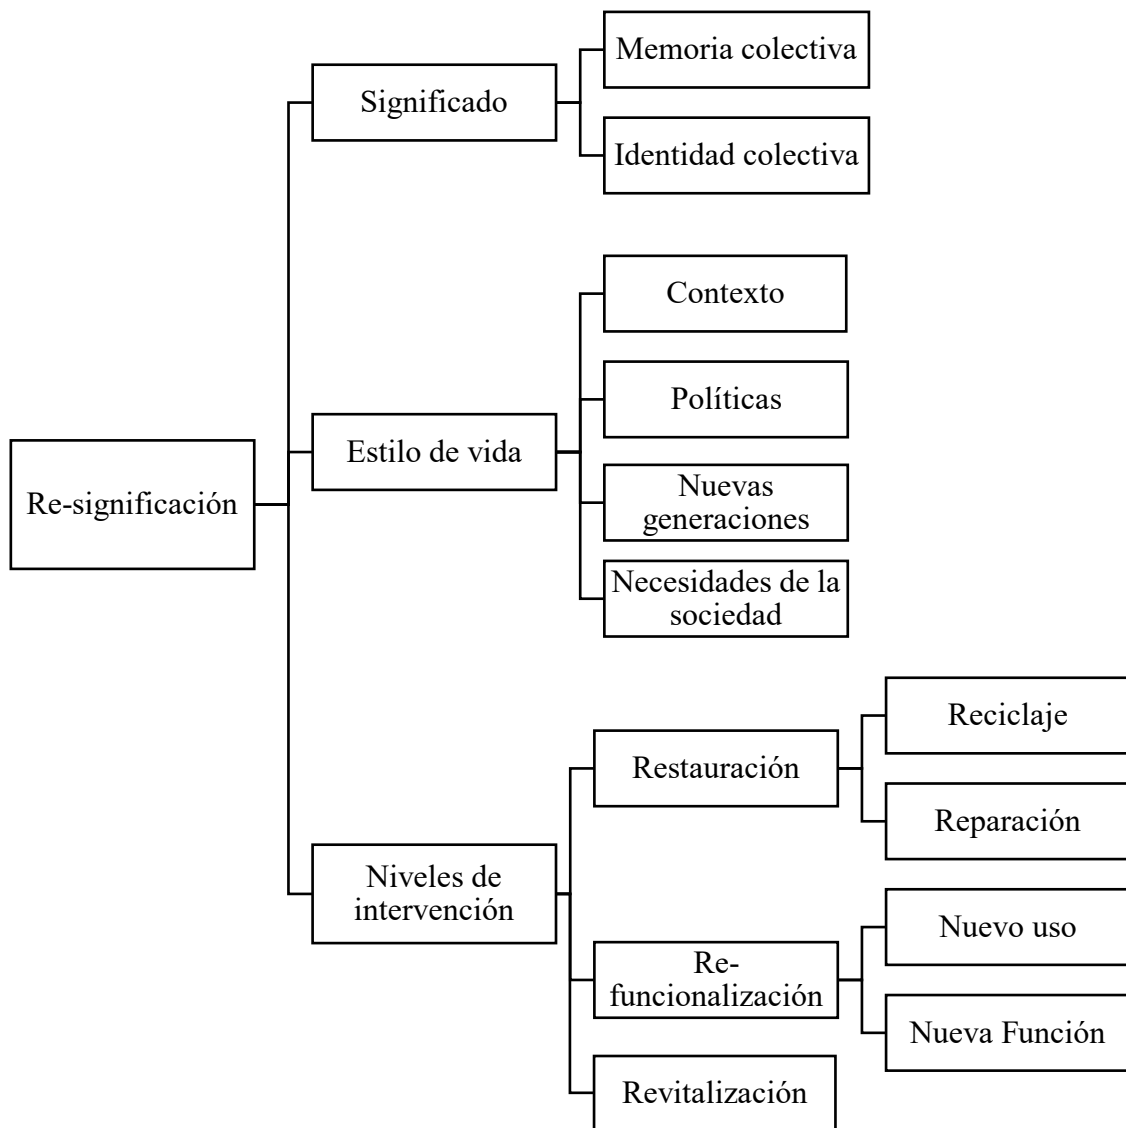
Re-significación

Significado

Memoria colectiva

Identidad colectiva

Estilo de vida

Contexto

Políticas

Nuevas generaciones

Necesidades de la sociedad

Niveles de intervención

Restauración

Reciclaje

Reparación

Re-funcionalización

Nuevo uso

Nueva Función

Revitalización